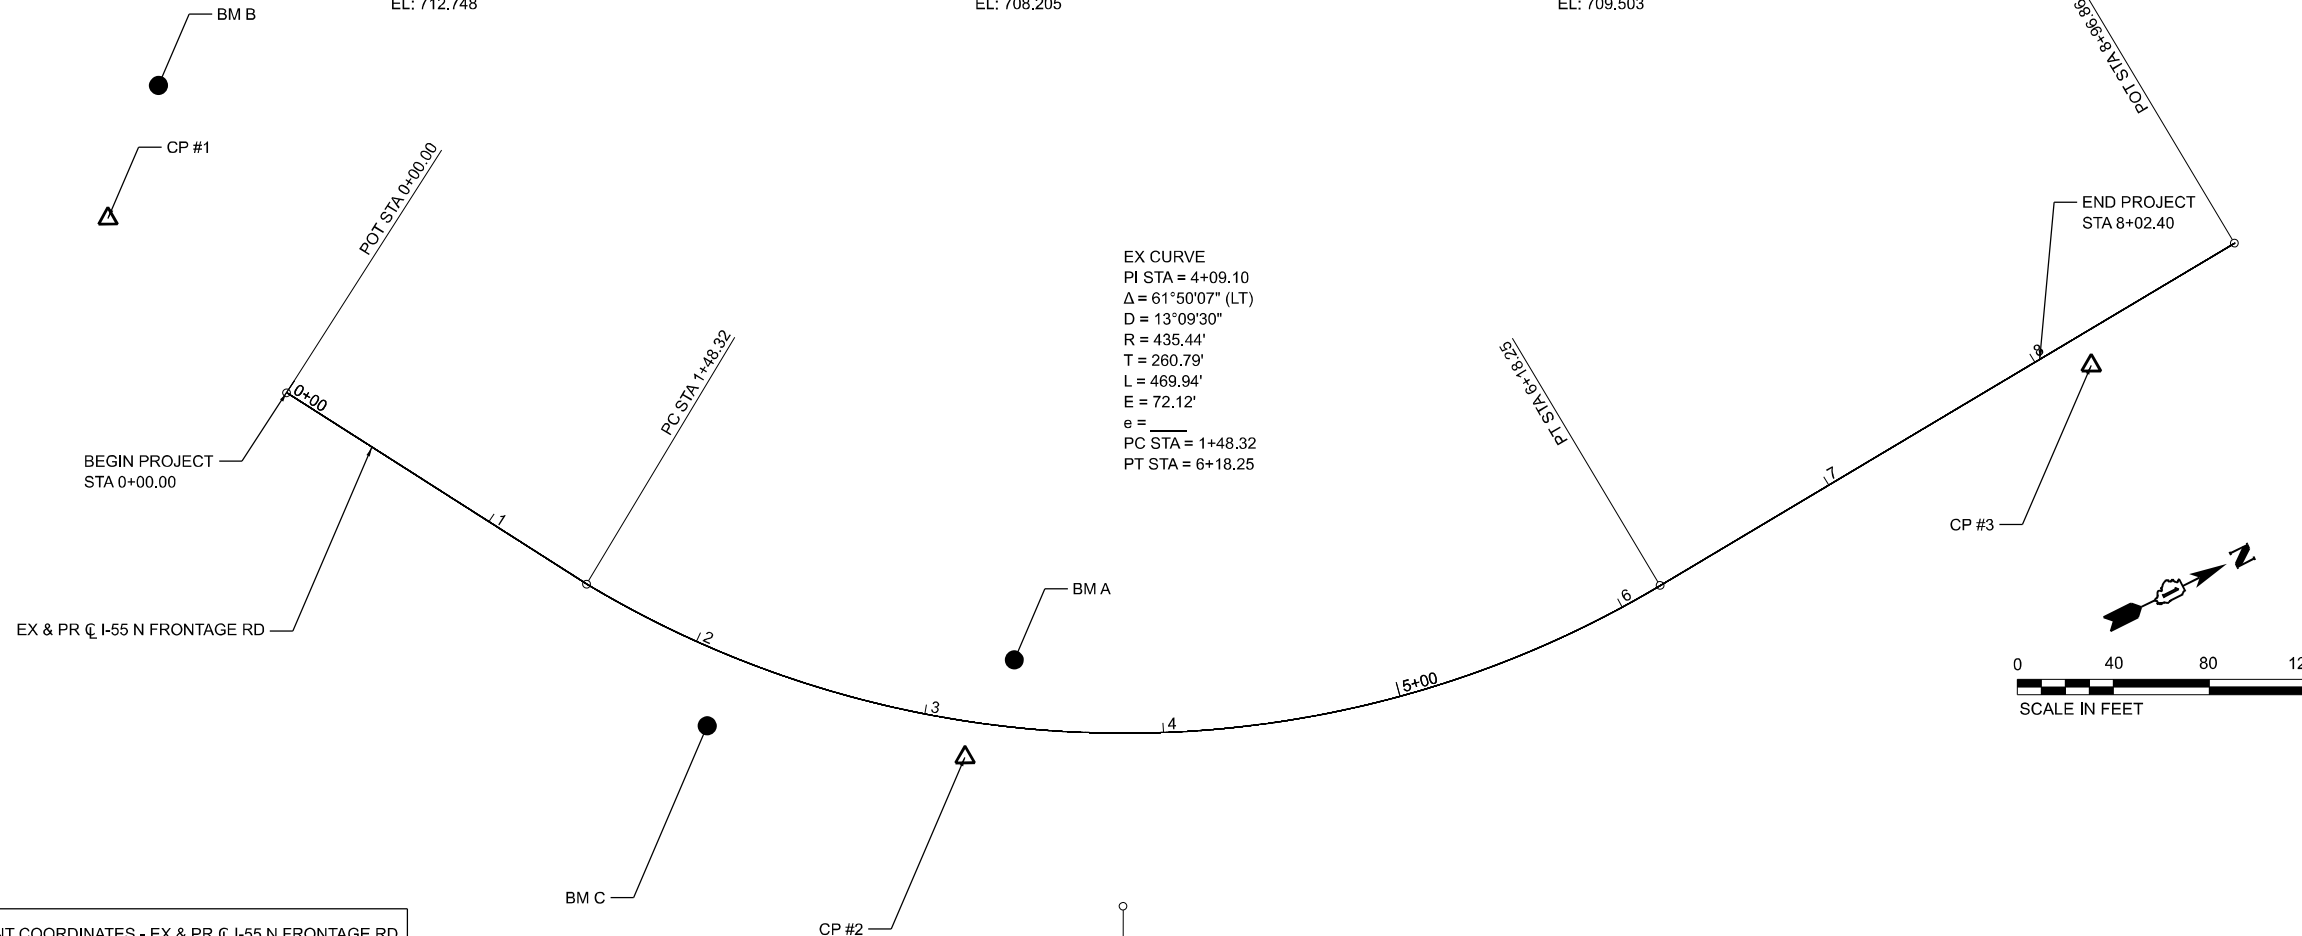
EL: 712.748
EL: 708.205
EL: 709.503

BM B

CP #1

POT STA 0+00.00

POT STA 8+96.86

END PROJECT
STA 8+02.40

EX CURVE
PI STA = 4+09.10
$\Delta$ = 61°50'07" (LT)
D = 13°09'30"
R = 435.44'
T = 260.79'
L = 469.94'
E = 72.12'
e = ____
PC STA = 1+48.32
PT STA = 6+18.25

PC STA 1+48.32

PT STA 6+18.25

0+00

BEGIN PROJECT
STA 0+00.00

1

2

3

4

5+00

6

7

8

CP #3

BM A

EX & PR ℄ I-55 N FRONTAGE RD

N

0 40 80 12

SCALE IN FEET

BM C

CP #2

IT COORDINATES - EX & PR ℄ I-55 N FRONTAGE RD